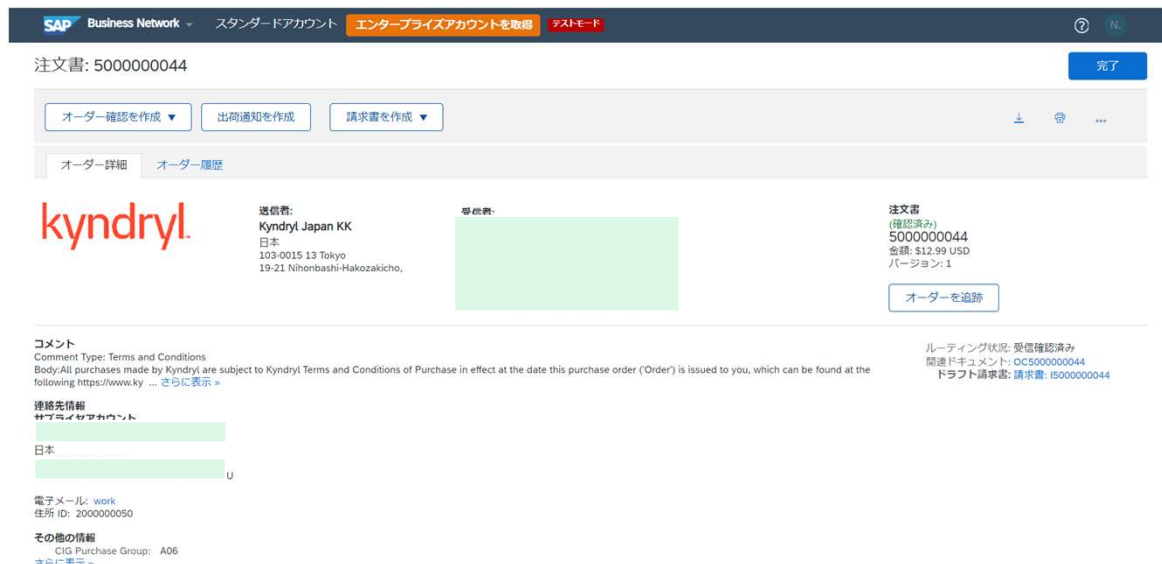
SAP Business Network スタンダードアカウント エンタープライズアカウントを取得 テストモード

? N.

注文書: 5000000044

完了

オーダー確認を作成 ▼ 出荷通知を作成 請求書を作成 ▼

オーダー詳細 オーダー履歴

kyndryl

送信者:
Kyndryl Japan KK
日本
103-0015 13 Tokyo
19-21 Nihonbashi-Hakozakicho,

受信者:

注文書
(確認済み)
5000000044
金額: $12.99 USD
バージョン: 1

オーダーを追跡

コメント
Comment Type: Terms and Conditions
Body:All purchases made by Kyndryl are subject to Kyndryl Terms and Conditions of Purchase in effect at the date this purchase order ('Order') is issued to you, which can be found at the following https://www.ky ... さらに表示 »

ルーティング状況: 受信確認済み
関連ドキュメント: OC5000000044
ドラフト請求書: 請求書: I5000000044

連絡先情報
サプライヤアカウント

日本

U

電子メール: work
住所 ID: 2000000050

その他の情報
CIG Purchase Group: A06
さらに表示 »